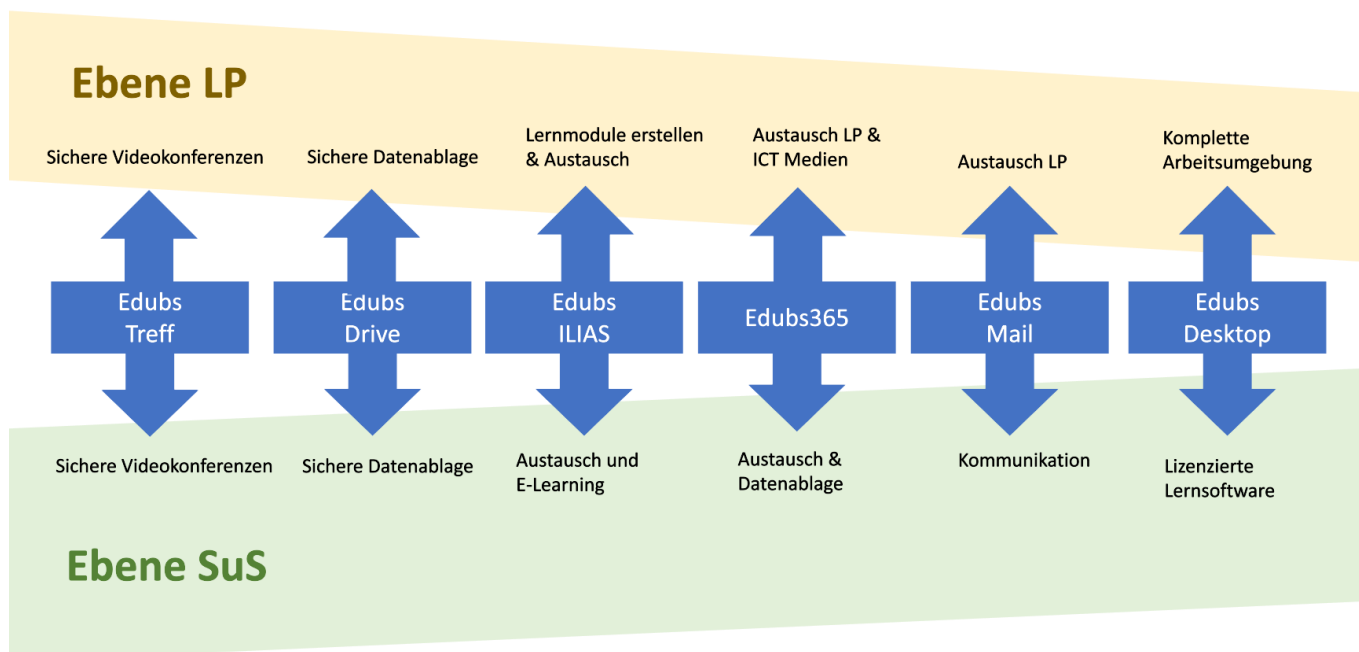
Ebene LP

Sichere Videokonferenzen

Sichere Datenablage

Lernmodule erstellen & Austausch

Austausch LP & ICT Medien

Austausch LP

Komplette Arbeitsumgebung

Edubs Treff

Edubs Drive

Edubs ILIAS

Edubs365

Edubs Mail

Edubs Desktop

Sichere Videokonferenzen

Sichere Datenablage

Austausch und E-Learning

Austausch & Datenablage

Kommunikation

Lizenzierte Lernsoftware

Ebene SuS